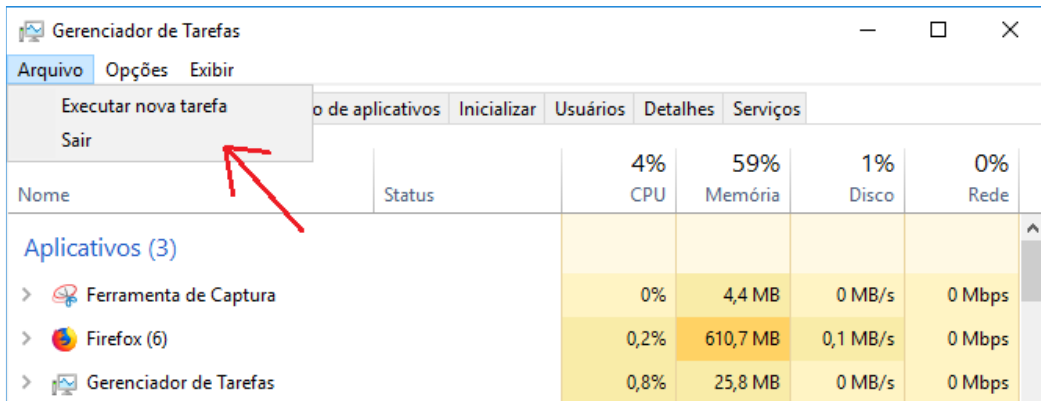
Gerenciador de Tarefas

Arquivo Opções Exibir

Executar nova tarefa
Sair

o de aplicativos Inicializar Usuários Detalhes Serviços

| Nome | Status | 4% CPU | 59% Memória | 1% Disco | 0% Rede |
|---|---|---|---|---|---|
| Aplicativos (3) | | | | | |
| Ferramenta de Captura | | 0% | 4,4 MB | 0 MB/s | 0 Mbps |
| Firefox (6) | | 0,2% | 610,7 MB | 0,1 MB/s | 0 Mbps |
| Gerenciador de Tarefas | | 0,8% | 25,8 MB | 0 MB/s | 0 Mbps |